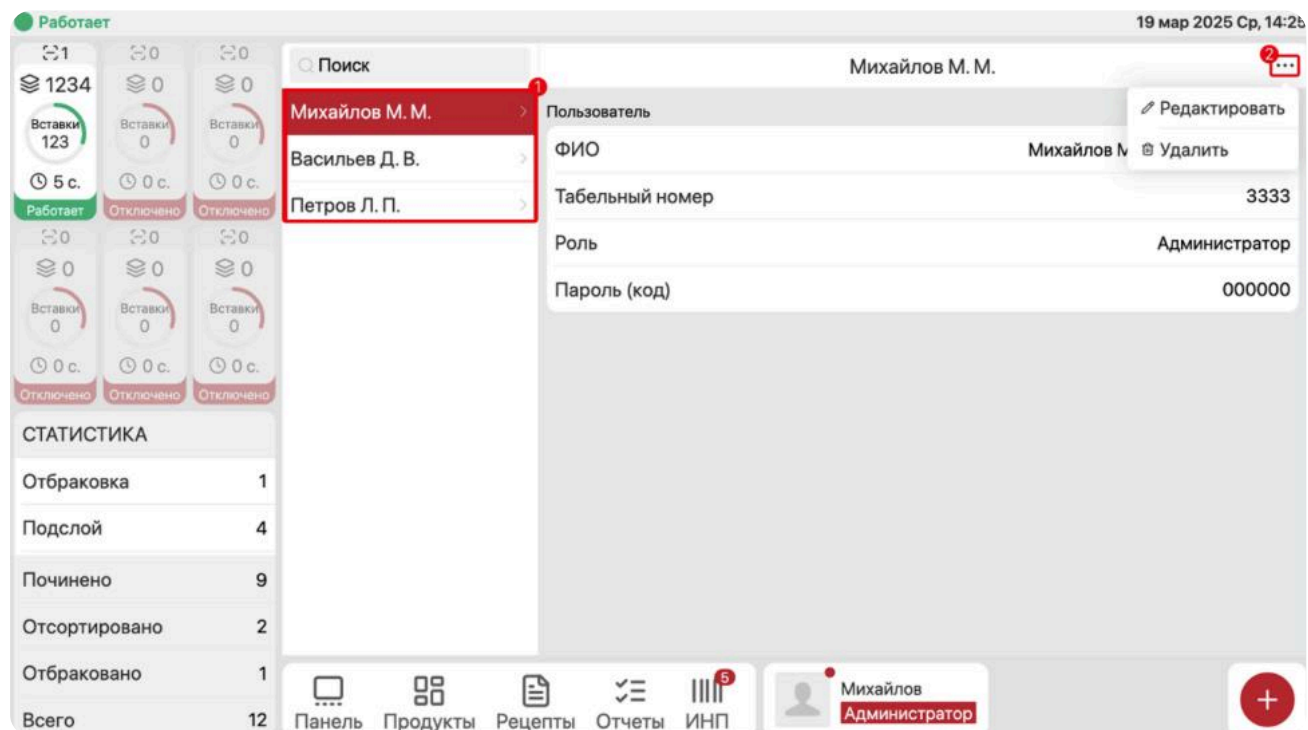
Работает

19 мар 2025 Ср, 14:2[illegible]

1
1234
Вставки
123
5 с.
Работает

0
0
Вставки
0
0 с.
Отключено

0
0
Вставки
0
0 с.
Отключено

0
0
Вставки
0
0 с.
Отключено

0
0
Вставки
0
0 с.
Отключено

0
0
Вставки
0
0 с.
Отключено

СТАТИСТИКА

| Отбраковка | 1 |
|---|---|
| Подслой | 4 |
| Починено | 9 |
| Отсортировано | 2 |
| Отбраковано | 1 |
| Всего | 12 |

Поиск

1
Михайлов М. М.
Васильев Д. В.
Петров Л. П.

Михайлов М. М.

2

Пользователь

Редактировать
Удалить

| ФИО | Михайлов М |
|---|---|
| Табельный номер | 3333 |
| Роль | Администратор |
| Пароль (код) | 000000 |

Панель
Продукты
Рецепты
Отчеты
5
ИНП

Михайлов
Администратор

+